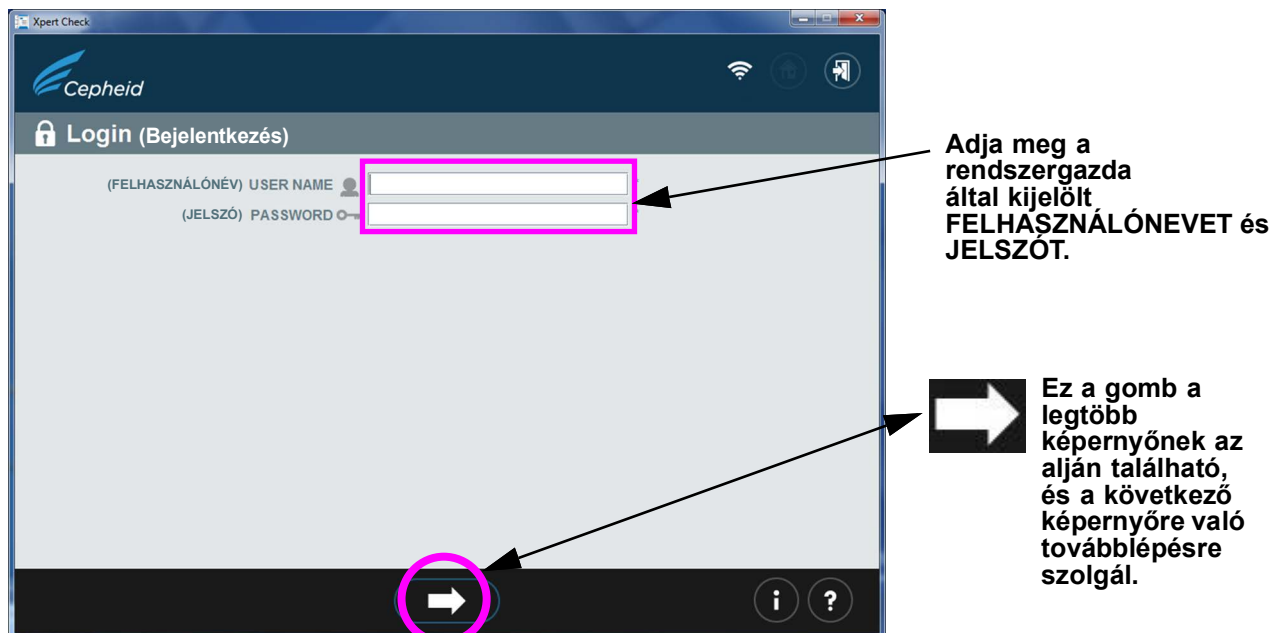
Xpert Check

Cepheid

Login (Bejelentkezés)

(FELHASZNÁLÓNÉV) USER NAME

(JELSZÓ) PASSWORD

Adja meg a rendszergazda által kijelölt FELHASZNÁLÓNEVET és JELSZÓT.

Ez a gomb a legtöbb képernyőnek az alján található, és a következő képernyőre való továbblépésre szolgál.